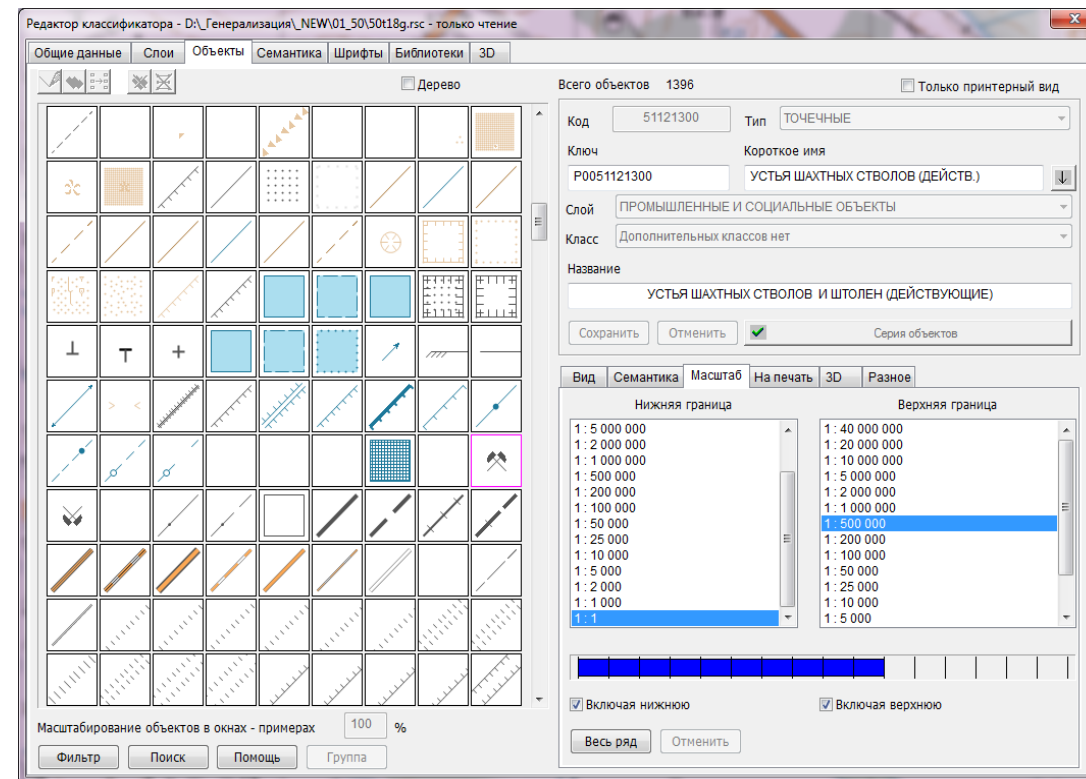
Редактор классификатора - D:\_Генерализация\_NEW\01_50\50t18g.rsc - только чтение

Общие данные | Слои | Объекты | Семантика | Шрифты | Библиотеки | 3D

Дерево

Всего объектов 1396

Только принтерный вид

Код 51121300
Тип ТОЧЕЧНЫЕ

Ключ P0051121300
Короткое имя УСТЬЯ ШАХТНЫХ СТВОЛОВ (ДЕЙСТВ.)

Слой ПРОМЫШЛЕННЫЕ И СОЦИАЛЬНЫЕ ОБЪЕКТЫ

Класс Дополнительных классов нет

Название
УСТЬЯ ШАХТНЫХ СТВОЛОВ И ШТОЛЕН (ДЕЙСТВУЮЩИЕ)

Сохранить | Отменить | Серия объектов

Вид | Семантика | Масштаб | На печать | 3D | Разное

Нижняя граница
1 : 5 000 000
1 : 2 000 000
1 : 1 000 000
1 : 500 000
1 : 200 000
1 : 100 000
1 : 50 000
1 : 25 000
1 : 10 000
1 : 5 000
1 : 2 000
1 : 1 000
1 : 1

Верхняя граница
1 : 40 000 000
1 : 20 000 000
1 : 10 000 000
1 : 5 000 000
1 : 2 000 000
1 : 1 000 000
1 : 500 000
1 : 200 000
1 : 100 000
1 : 50 000
1 : 25 000
1 : 10 000
1 : 5 000

Включая нижнюю
Включая верхнюю

Весь ряд | Отменить

Масштабирование объектов в окнах - примерах 100 %

Фильтр | Поиск | Помощь | Группа